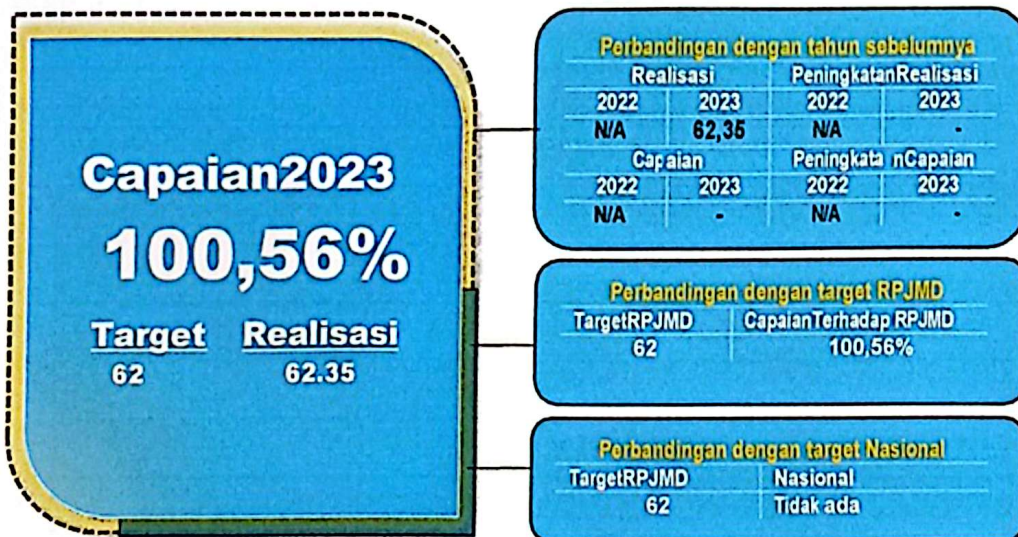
Capaian2023

100,56%

Target 62

Realisasi 62.35

Perbandingan dengan tahun sebelumnya

| Realisasi | | PeningkatanRealisasi | |
|---|---|---|---|
| 2022 | 2023 | 2022 | 2023 |
| N/A | 62,35 | N/A | - |
| Capaian | | Peningkata nCapaian | |
| 2022 | 2023 | 2022 | 2023 |
| N/A | - | N/A | - |

Perbandingan dengan target RPJMD

| TargetRPJMD | CapaianTerhadap RPJMD |
|---|---|
| 62 | 100,56% |

Perbandingan dengan target Nasional

| TargetRPJMD | Nasional |
|---|---|
| 62 | Tidak ada |